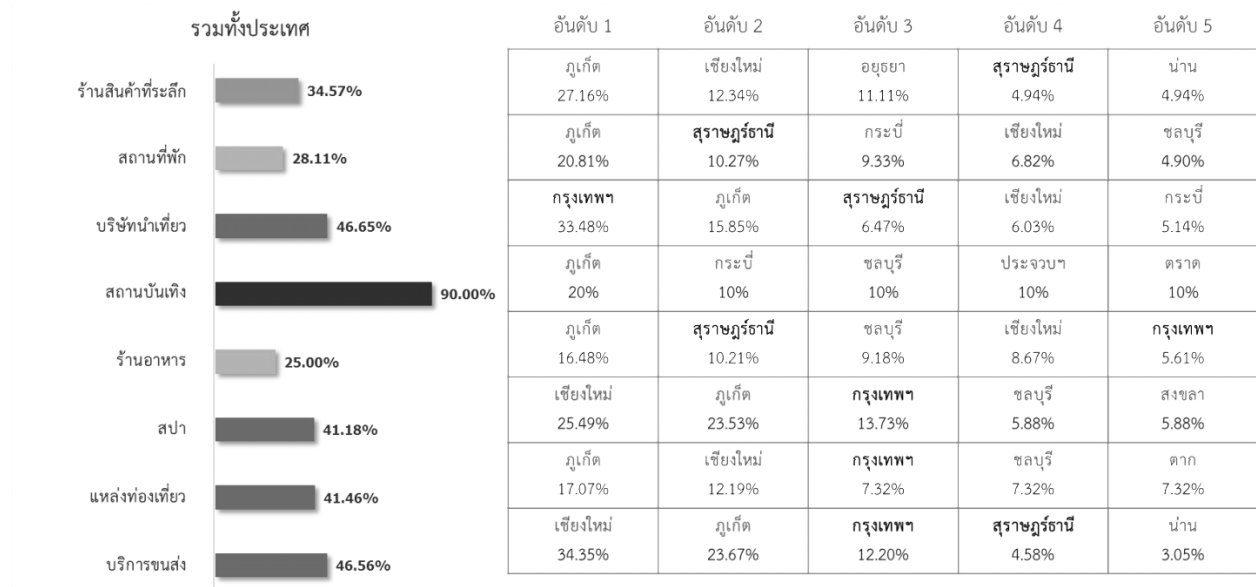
รวมทั้งประเทศ

| | | อันดับ 1 | อันดับ 2 | อันดับ 3 | อันดับ 4 | อันดับ 5 |
|---|---|---|---|---|---|---|
| ร้านสินค้าที่ระลึก | 34.57% | ภูเก็ต 27.16% | เชียงใหม่ 12.34% | อยุธยา 11.11% | สุราษฎร์ธานี 4.94% | น่าน 4.94% |
| สถานที่พัก | 28.11% | ภูเก็ต 20.81% | สุราษฎร์ธานี 10.27% | กระบี่ 9.33% | เชียงใหม่ 6.82% | ชลบุรี 4.90% |
| บริษัทนำเที่ยว | 46.65% | กรุงเทพฯ 33.48% | ภูเก็ต 15.85% | สุราษฎร์ธานี 6.47% | เชียงใหม่ 6.03% | กระบี่ 5.14% |
| สถานบันเทิง | 90.00% | ภูเก็ต 20% | กระบี่ 10% | ชลบุรี 10% | ประจวบฯ 10% | ตราด 10% |
| ร้านอาหาร | 25.00% | ภูเก็ต 16.48% | สุราษฎร์ธานี 10.21% | ชลบุรี 9.18% | เชียงใหม่ 8.67% | กรุงเทพฯ 5.61% |
| สปา | 41.18% | เชียงใหม่ 25.49% | ภูเก็ต 23.53% | กรุงเทพฯ 13.73% | ชลบุรี 5.88% | สงขลา 5.88% |
| แหล่งท่องเที่ยว | 41.46% | ภูเก็ต 17.07% | เชียงใหม่ 12.19% | กรุงเทพฯ 7.32% | ชลบุรี 7.32% | ตาก 7.32% |
| บริการขนส่ง | 46.56% | เชียงใหม่ 34.35% | ภูเก็ต 23.67% | กรุงเทพฯ 12.20% | สุราษฎร์ธานี 4.58% | น่าน 3.05% |